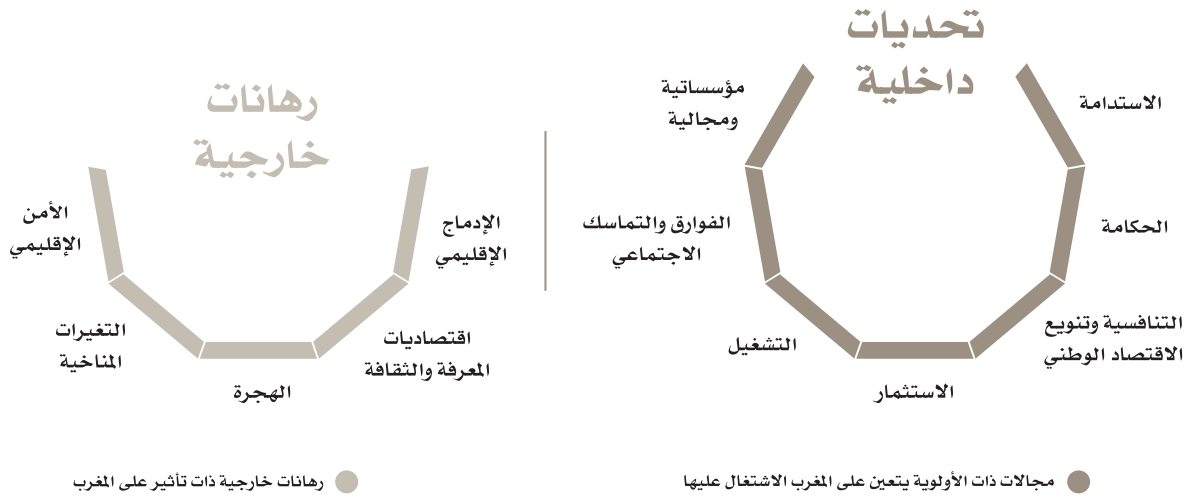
تحديات داخلية

الاستدامة

الحكامة

التنافسية وتنويع الاقتصاد الوطني

الاستثمار

التشغيل

الفوارق والتماسك الاجتماعي

مؤسساتية ومجالية

رهانات خارجية

الإدماج الإقليمي

اقتصاديات المعرفة والثقافة

الهجرة

التغيرات المناخية

الأمن الإقليمي

مجالات ذات الأولوية يتعين على المغرب الاشتغال عليها

رهانات خارجية ذات تأثير على المغرب